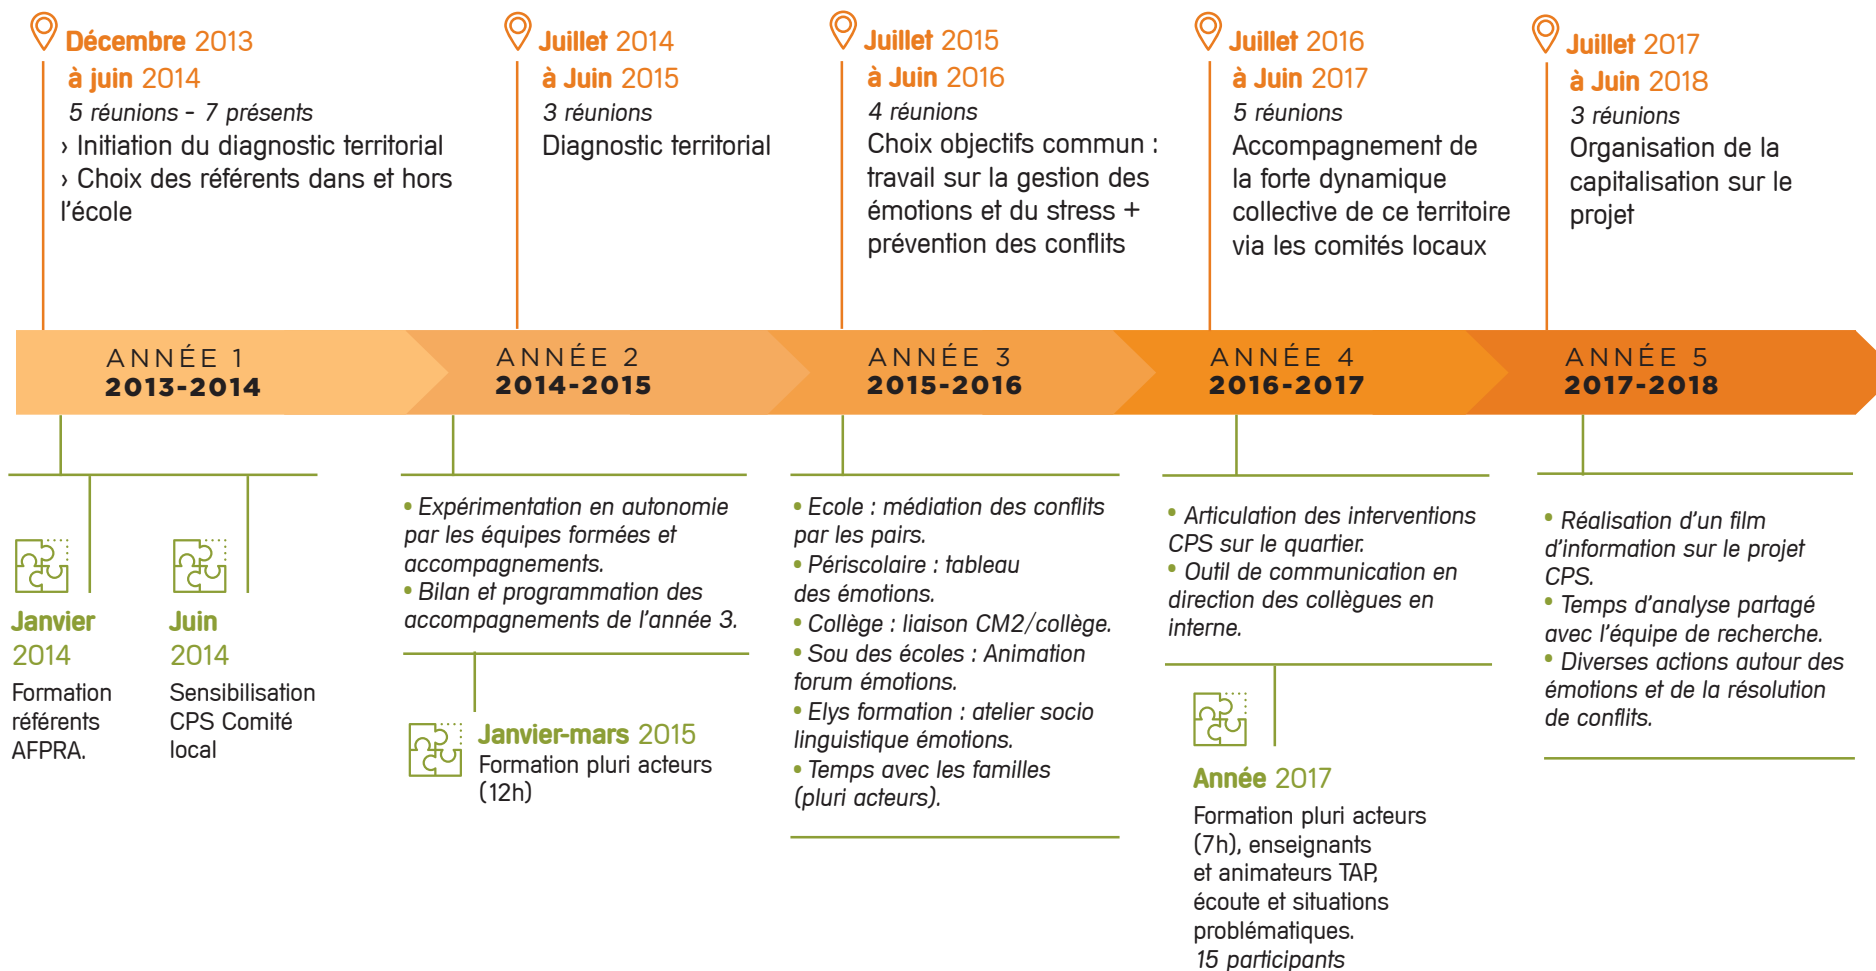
Décembre 2013 à juin 2014
5 réunions - 7 présents
› Initiation du diagnostic territorial
› Choix des référents dans et hors l'école

Juillet 2014 à Juin 2015
3 réunions
Diagnostic territorial

Juillet 2015 à Juin 2016
4 réunions
Choix objectifs commun : travail sur la gestion des émotions et du stress + prévention des conflits

Juillet 2016 à Juin 2017
5 réunions
Accompagnement de la forte dynamique collective de ce territoire via les comités locaux

Juillet 2017 à Juin 2018
3 réunions
Organisation de la capitalisation sur le projet

ANNÉE 1
2013-2014

ANNÉE 2
2014-2015

ANNÉE 3
2015-2016

ANNÉE 4
2016-2017

ANNÉE 5
2017-2018

Janvier 2014
Formation référents AFPRA.

Juin 2014
Sensibilisation CPS Comité local

• Expérimentation en autonomie par les équipes formées et accompagnements.
• Bilan et programmation des accompagnements de l'année 3.

Janvier-mars 2015
Formation pluri acteurs (12h)

• Ecole : médiation des conflits par les pairs.
• Périscolaire : tableau des émotions.
• Collège : liaison CM2/collège.
• Sou des écoles : Animation forum émotions.
• Elys formation : atelier socio linguistique émotions.
• Temps avec les familles (pluri acteurs).

• Articulation des interventions CPS sur le quartier.
• Outil de communication en direction des collègues en interne.

Année 2017
Formation pluri acteurs (7h), enseignants et animateurs TAP, écoute et situations problématiques.
15 participants

• Réalisation d'un film d'information sur le projet CPS.
• Temps d'analyse partagé avec l'équipe de recherche.
• Diverses actions autour des émotions et de la résolution de conflits.